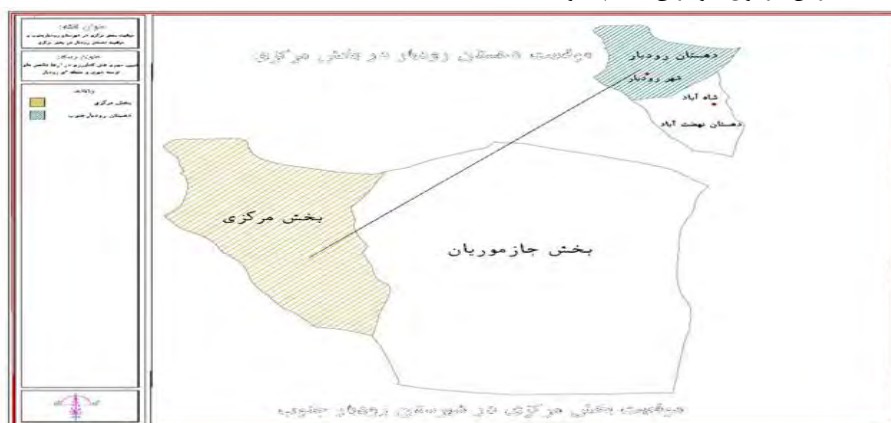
عنوان نقشه:
موقعیت بخش مرکزی در شهرستان رودبار جنوب و موقعیت دهستان رودبار در بخش مرکزی

عنوان رساله:
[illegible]

راهنما:
بخش مرکزی
دهستان رودبار جنوب

موقعیت دهستان رودبار در بخش مرکزی

دهستان رودبار
شهر رودبار
شاه آباد
دهستان بهشت آباد

بخش مرکزی

بخش جازموریان

موقعیت بخش مرکزی در شهرستان رودبار جنوب